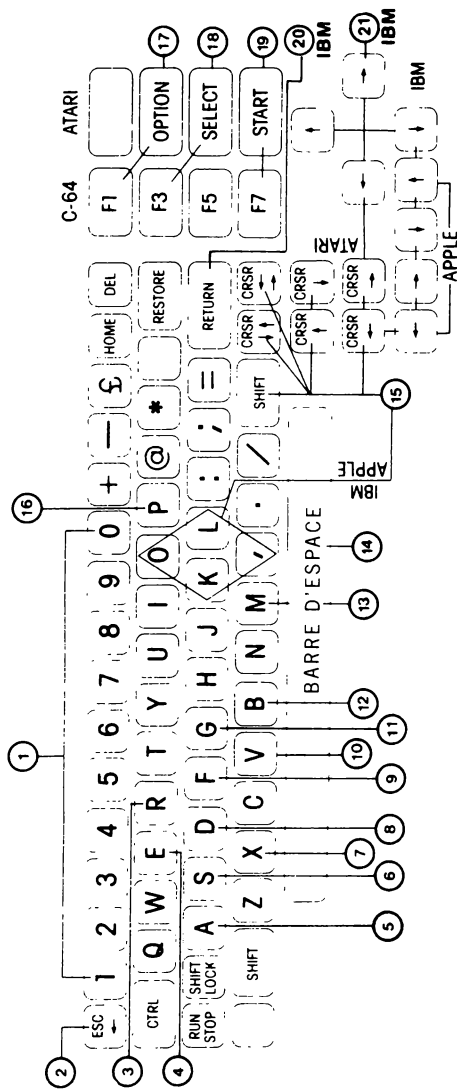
1
2
3
4
5
6
7
8
9
10
11
12
13
14
15
16
17
18
19
20
21

ESC
1 2 3 4 5 6 7 8 9 0 + — £ HOME DEL
CTRL Q W E R T Y U I O P @ * RESTORE
RUN STOP SHIFT LOCK A S D F G H J K L : ; = RETURN
SHIFT Z X C V B N M , . / SHIFT
BARRE D'ESPACE

C-64
F1
F3
F5
F7

ATARI
OPTION
SELECT
START

CRSR CRSR
CRSR CRSR
CRSR CRSR

ATARI
APPLE
IBM
IBM
IBM
IBM
APPLE